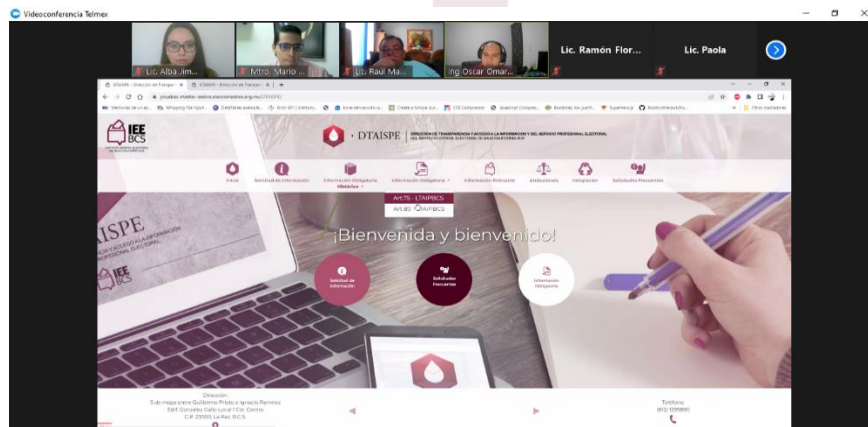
Videoconferencia Telmex

Lic. Alba Jim...
Mtro. Mario ...
Lic. Raul Ma...
Ing Oscar Omar...
Lic. Ramón Flor...
Lic. Paola

IEE BCS

DTAISPE DIRECCIÓN DE TRANSPARENCIA Y ACCESO A LA INFORMACIÓN Y DEL SERVICIO PROFESIONAL ELECTORAL

Inicio
Solicitud de Información
Información Obligatoria Histórica
Información Obligatoria
Información Relevante
Antecedentes
Integración
Preguntas Frecuentes

Art.75 - LTAIPBCS
Art.80 - LTAIPBCS

¡Bienvenida y bienvenido!

Solicitud de Información
Preguntas Frecuentes
Información Obligatoria

Dirección
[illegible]
C.P. 23000, La Paz, B.C.S.

Teléfono
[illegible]